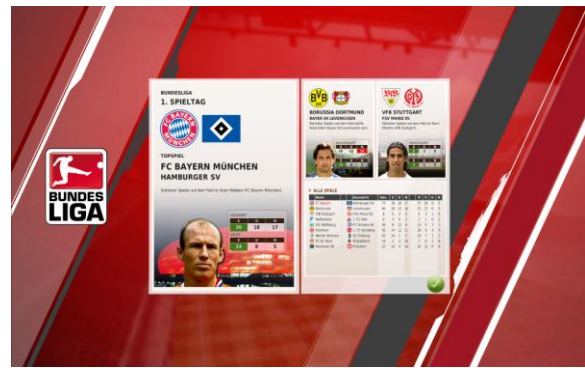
BUNDES LIGA

BUNDESLIGA
1. SPIELTAG

TOPSPIEL
FC BAYERN MÜNCHEN
HAMBURGER SV

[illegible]

10 18 17
14 8 5

BORUSSIA DORTMUND
BAYER 04 LEVERKUSEN
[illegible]

VFB STUTTGART
FSV MAINZ 05
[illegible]

ALLE SPIELE

| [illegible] | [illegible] | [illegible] |
|---|---|---|
| FC Bayern | Hamburger SV | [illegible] |
| Dortmund | Leverkusen | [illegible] |
| VfB Stuttgart | FSV Mainz 05 | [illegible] |
| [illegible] | 1. FC Köln | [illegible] |
| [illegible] | FC Schalke 04 | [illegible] |
| VfL Wolfsburg | 1. FC Nürnberg | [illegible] |
| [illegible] | Hoffenheim | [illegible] |
| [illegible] | SC Freiburg | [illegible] |
| FC St. Pauli | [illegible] | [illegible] |
| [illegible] | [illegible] | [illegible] |